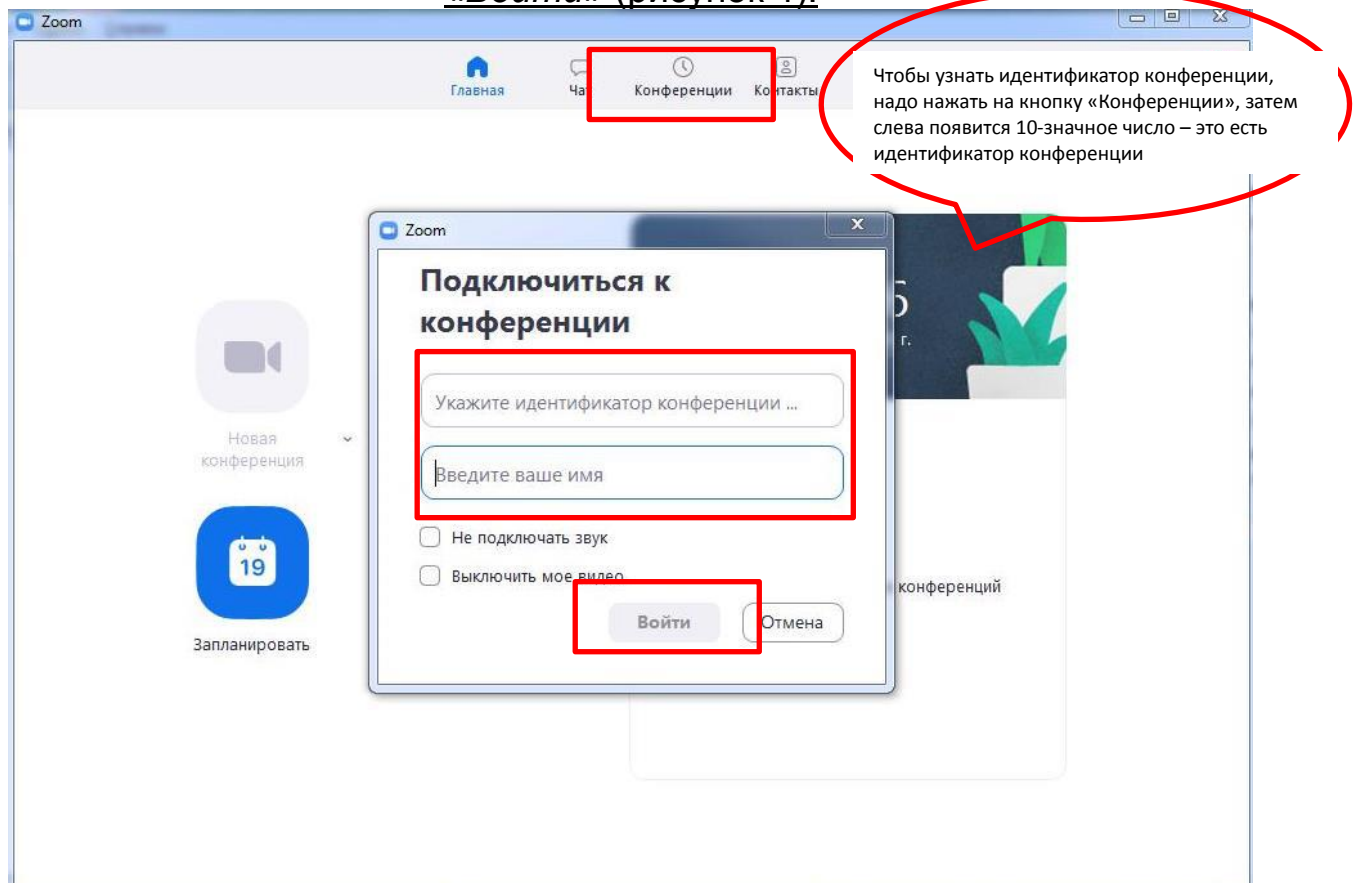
«Войти» (рисунок 4).

Zoom

Главная
Ча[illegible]
Конференции
Контакты

Чтобы узнать идентификатор конференции, надо нажать на кнопку «Конференции», затем слева появится 10-значное число – это есть идентификатор конференции

Zoom

Подключиться к конференции

Укажите идентификатор конференции ...

Введите ваше имя

Не подключать звук

Выключить мое видео

Войти

Отмена

Новая конференция

19

Запланировать

конференций

г.